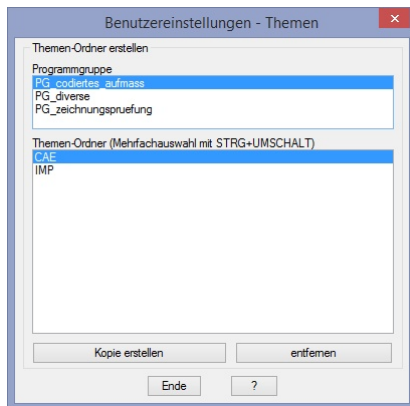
Benutzereinstellungen - Themen

Themen-Ordner erstellen

Programmgruppe
PG_codiertes_aufmass
PG_diverse
PG_zeichnungspruefung

Themen-Ordner (Mehrfachauswahl mit STRG+UMSCHALT)
CAE
IMP

Kopie erstellen
entfernen

Ende
?